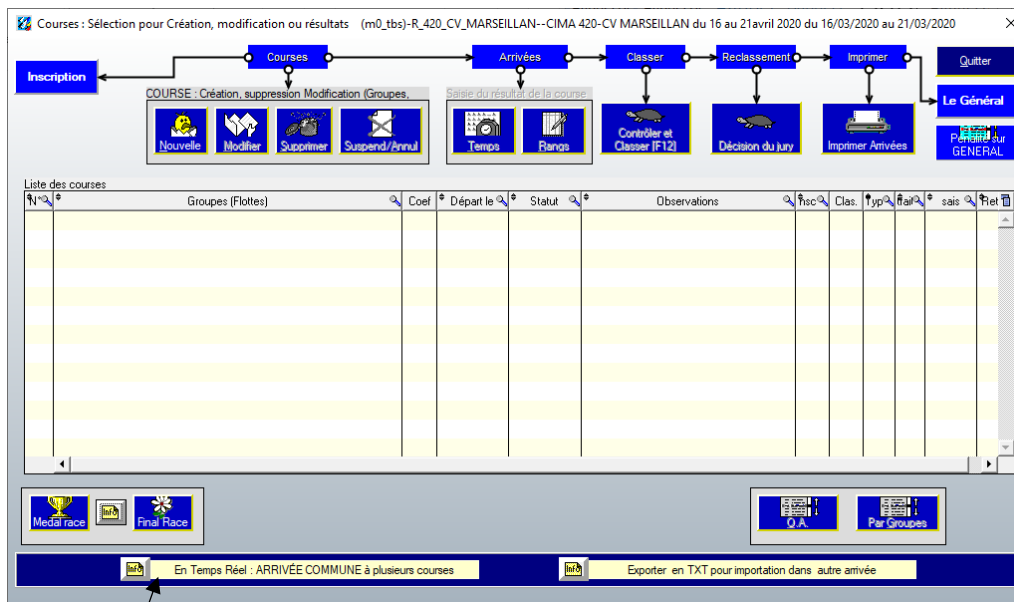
Courses : Sélection pour Création, modification ou résultats (m0_tbs)-R_420_CV_MARSEILLAN--CIMA 420-CV MARSEILLAN du 16 au 21avril 2020 du 16/03/2020 au 21/03/2020

Courses

Arrivées

Classer

Reclassement

Imprimer

Quitter

Inscription

COURSE : Création, suppression Modification (Groupes,

Saisie du résultat de la course

Le Général

Nouvelle

Modifier

Supprimer

Suspend/Annul

Temps

Rangs

Contrôler et Classer [F12]

Décision du jury

Imprimer Arrivées

Pénalité sur GENERAL

Liste des courses

| N° | Groupes (Flottes) | Coef | Départ le | Statut | Observations | Insc | Clas. | Typ | Rail | sais | Ret |
|---|---|---|---|---|---|---|---|---|---|---|---|

Medal race

Info

Final Race

Q.A.

Par Groupes

Info

En Temps Réel : ARRIVÉE COMMUNE à plusieurs courses

Info

Exporter en TXT pour importation dans autre arrivée